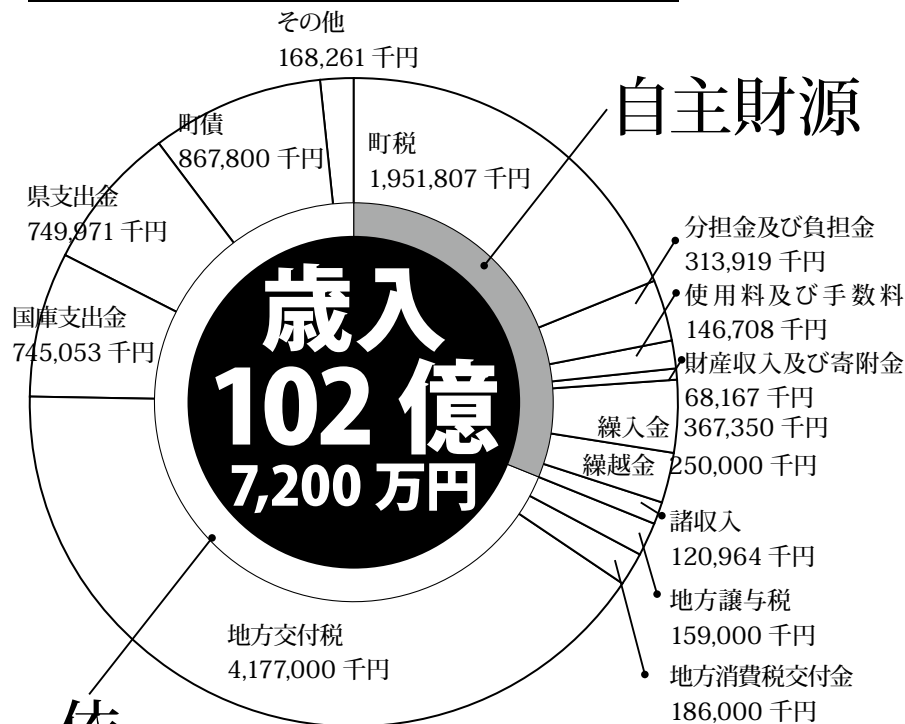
その他
168,261 千円

町債
867,800 千円

町税
1,951,807 千円

自主財源

県支出金
749,971 千円

分担金及び負担金
313,919 千円

使用料及び手数料
146,708 千円

国庫支出金
745,053 千円

歳入
102 億
7,200 万円

財産収入及び寄附金
68,167 千円

繰入金 367,350 千円

繰越金 250,000 千円

諸収入
120,964 千円

地方譲与税
159,000 千円

地方交付税
4,177,000 千円

地方消費税交付金
186,000 千円

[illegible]